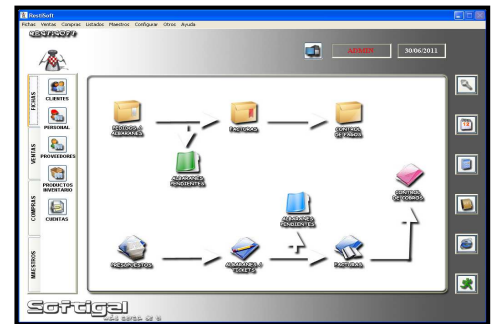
RestSoft
Fichas Ventas Compras Listados Maestros Configurar Otros Ayuda
RESTSOFT
ADMIN 30/06/2011
FICHAS
CLIENTES
PERSONAL
VENTAS
PROVEEDORES
PRODUCTOS INVENTARIO
COMPRAS
CUENTAS
MAESTROS
PEDIDOS A ALMACENES
FACTURAS
CONTROL DE PAGOS
ALBARANES PENDIENTES
ALBARANES PENDIENTES
CONTROL DE COBROS
PRESUPUESTOS
ALBARANES / TICKETS
FACTURAS
Softigel
más cerca de ti